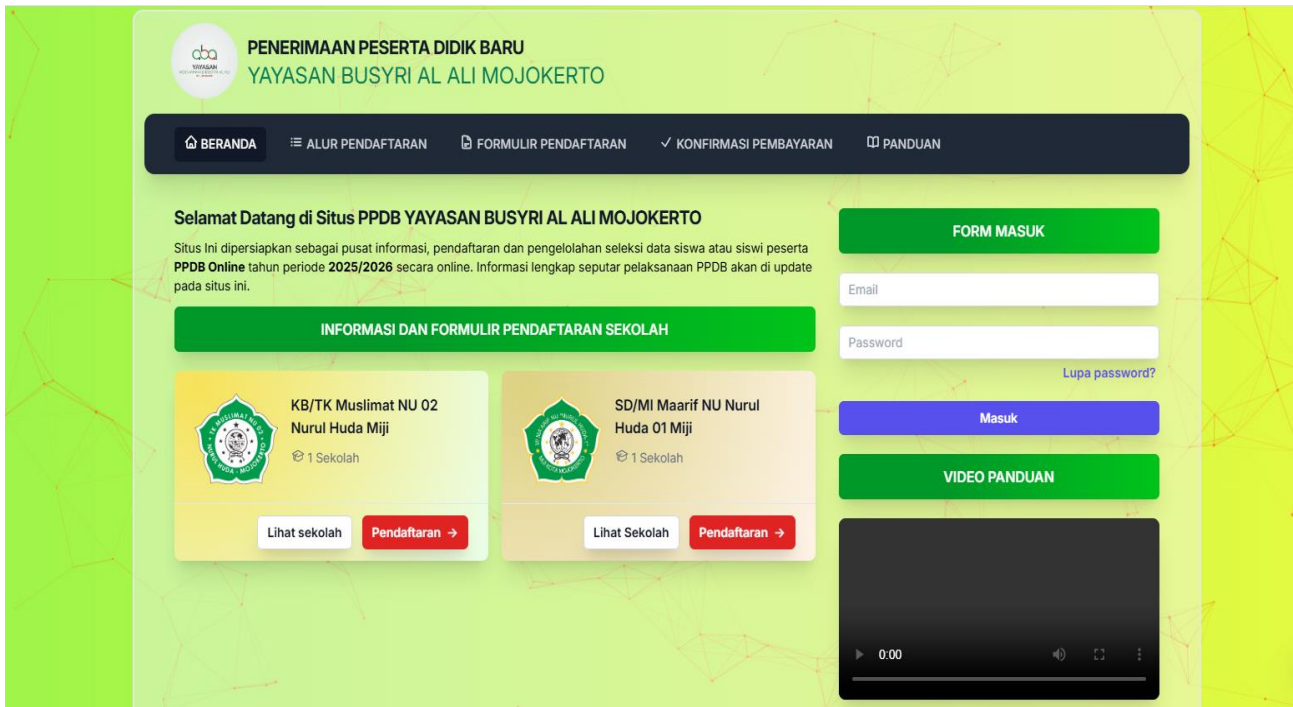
YAYASAN

PENERIMAAN PESERTA DIDIK BARU
YAYASAN BUSYRI AL ALI MOJOKERTO

BERANDA ALUR PENDAFTARAN FORMULIR PENDAFTARAN ✓ KONFIRMASI PEMBAYARAN PANDUAN

Selamat Datang di Situs PPDB YAYASAN BUSYRI AL ALI MOJOKERTO

Situs Ini dipersiapkan sebagai pusat informasi, pendaftaran dan pengelolahan seleksi data siswa atau siswi peserta **PPDB Online** tahun periode **2025/2026** secara online. Informasi lengkap seputar pelaksanaan PPDB akan di update pada situs ini.

INFORMASI DAN FORMULIR PENDAFTARAN SEKOLAH

KB/TK Muslimat NU 02 Nurul Huda Miji
1 Sekolah
Lihat sekolah
Pendaftaran →

SD/MI Maarif NU Nurul Huda 01 Miji
1 Sekolah
Lihat Sekolah
Pendaftaran →

FORM MASUK
Email
Password
Lupa password?
Masuk

VIDEO PANDUAN
0:00